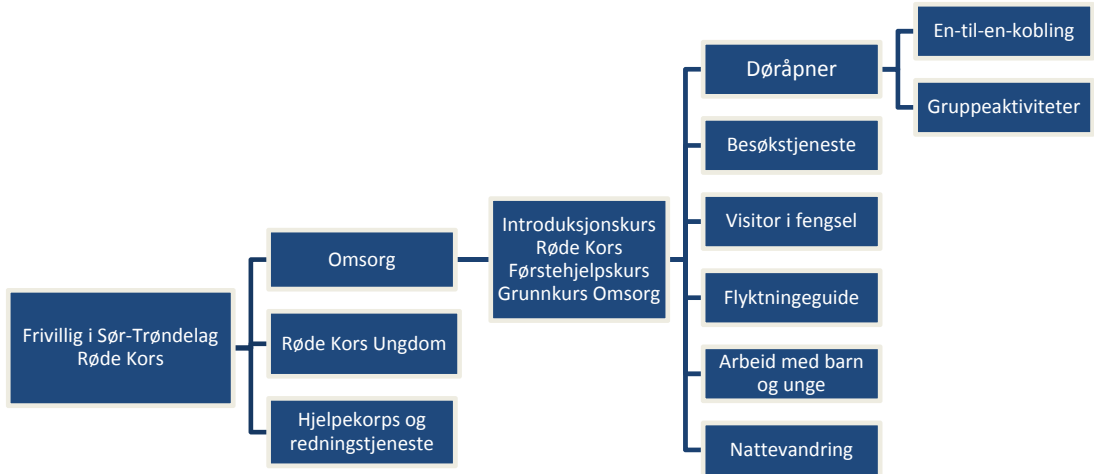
Frivillig i Sør-Trøndelag Røde Kors

Omsorg

Røde Kors Ungdom

Hjelpekorps og redningstjeneste

Introduksjonskurs Røde Kors
Førstehjelpskurs
Grunnkurs Omsorg

Døråpner

En-til-en-kobling

Gruppeaktiviteter

Besøkstjeneste

Visitor i fengsel

Flyktningeguide

Arbeid med barn og unge

Nattevandring